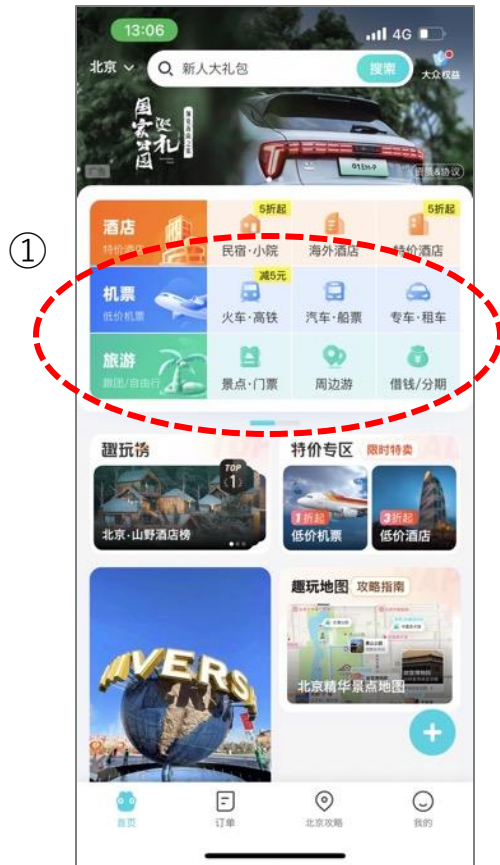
13:06
4G

北京
新人大礼包
搜索
大众权益

国宝迎礼
广告
资质&协议

①

酒店
特价酒店
5折起
民宿·小院
海外酒店
5折起
特价酒店

机票
低价机票
减5元
火车·高铁
汽车·船票
专车·租车

旅游
跟团/自由行
景点·门票
周边游
借钱/分期

趣玩榜
TOP 1
北京·山野酒店榜

特价专区
限时特卖
1折起
低价机票
3折起
低价酒店

趣玩地图
攻略指南
北京精华景点地图

首页
订单
北京攻略
我的